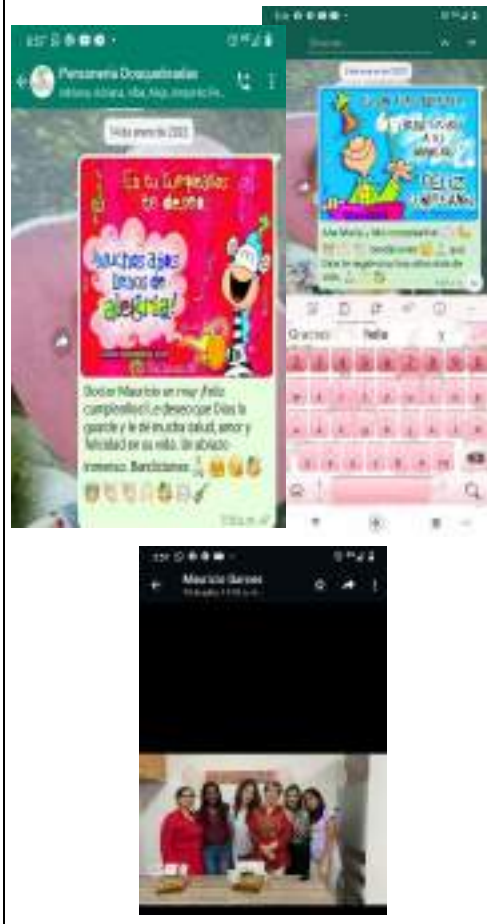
Personeria Dosquebradas

Es tu cumpleaños te deseo

Muchos años llenos de alegría!

Doctor Mauricio en muy ¡feliz cumpleaños!! Le deseo que Dios lo guarde y le de mucha salud, amor y felicidad en su vida. Un abrazo inmenso. Bendiciones.

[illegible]

Feliz cumpleaños

Gracias

Feliz

Mauricio Garces